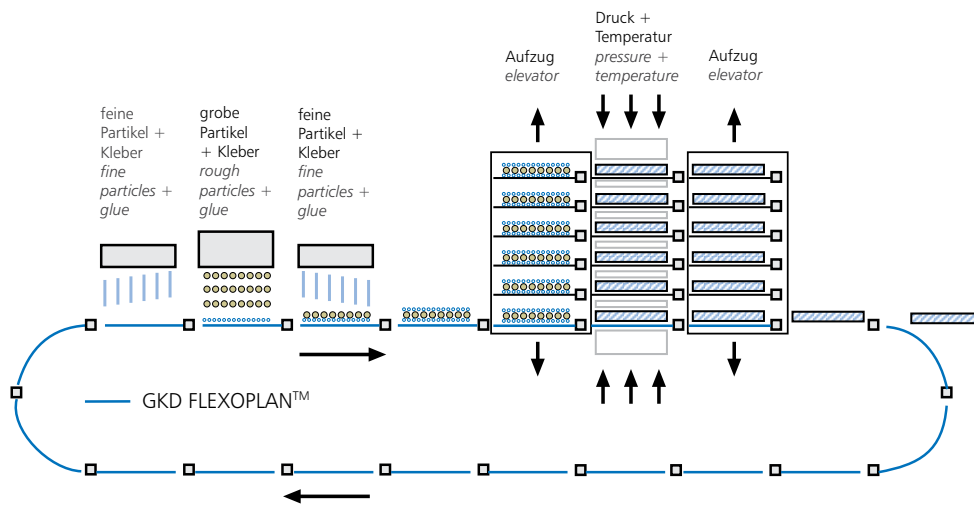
feine Partikel + Kleber
*fine particles + glue*

grobe Partikel + Kleber
*rough particles + glue*

feine Partikel + Kleber
*fine particles + glue*

Aufzug
*elevator*

Druck + Temperatur
*pressure + temperature*

Aufzug
*elevator*

GKD FLEXOPLAN$^{TM}$